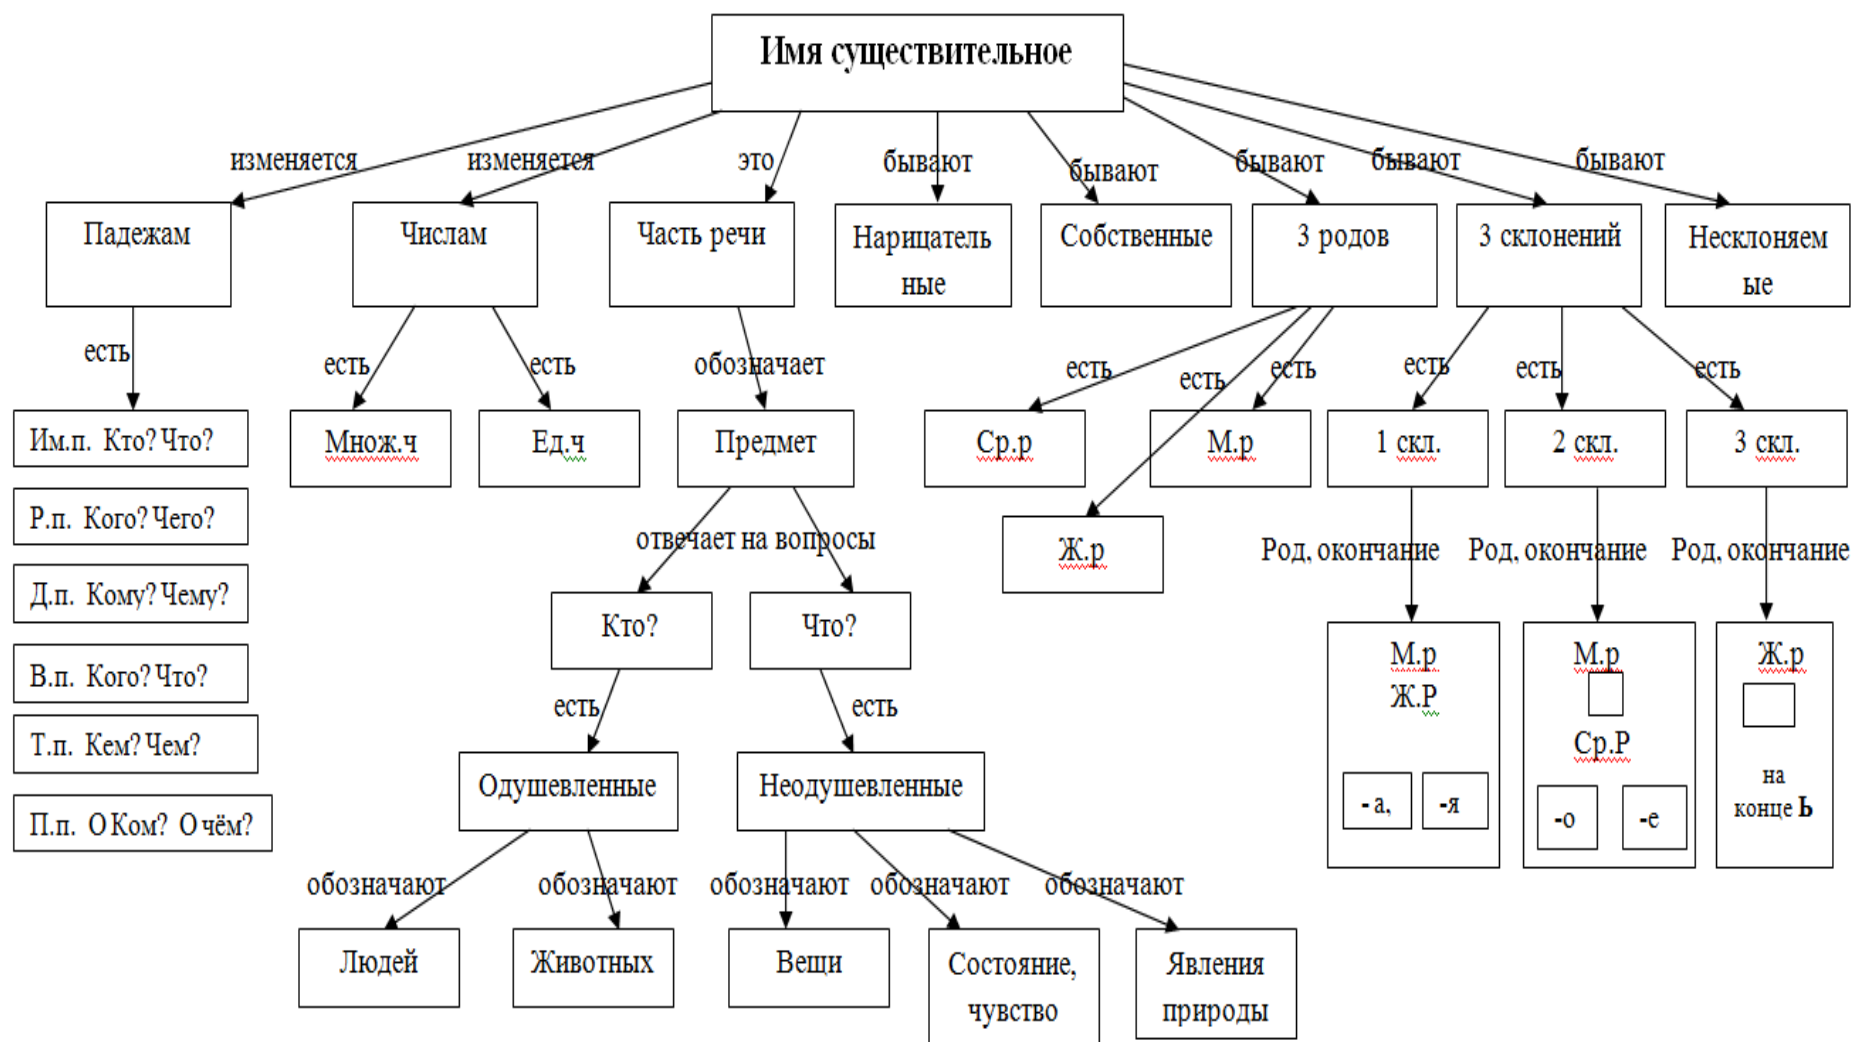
Имя существительное

изменяется
изменяется
это
бывают
бывают
бывают
бывают
бывают

Падежам
Числам
Часть речи
Нарицательные
Собственные
3 родов
3 склонений
Несклоняемые

есть
Им.п. Кто? Что?
Р.п. Кого? Чего?
Д.п. Кому? Чему?
В.п. Кого? Что?
Т.п. Кем? Чем?
П.п. О Ком? О чём?

есть
есть
Множ.ч
Ед.ч

обозначает
Предмет
отвечает на вопросы
Кто?
Что?
есть
есть
Одушевленные
Неодушевленные
обозначают
обозначают
обозначают
обозначают
обозначают
Людей
Животных
Вещи
Состояние, чувство
Явления природы

есть
есть
есть
Ср.р
М.р
Ж.р

есть
есть
есть
1 скл.
2 скл.
3 скл.
Род, окончание
Род, окончание
Род, окончание

М.р
Ж.Р
- а,
-я

М.р
Ср.Р
-о
-е

Ж.р
на конце Ь